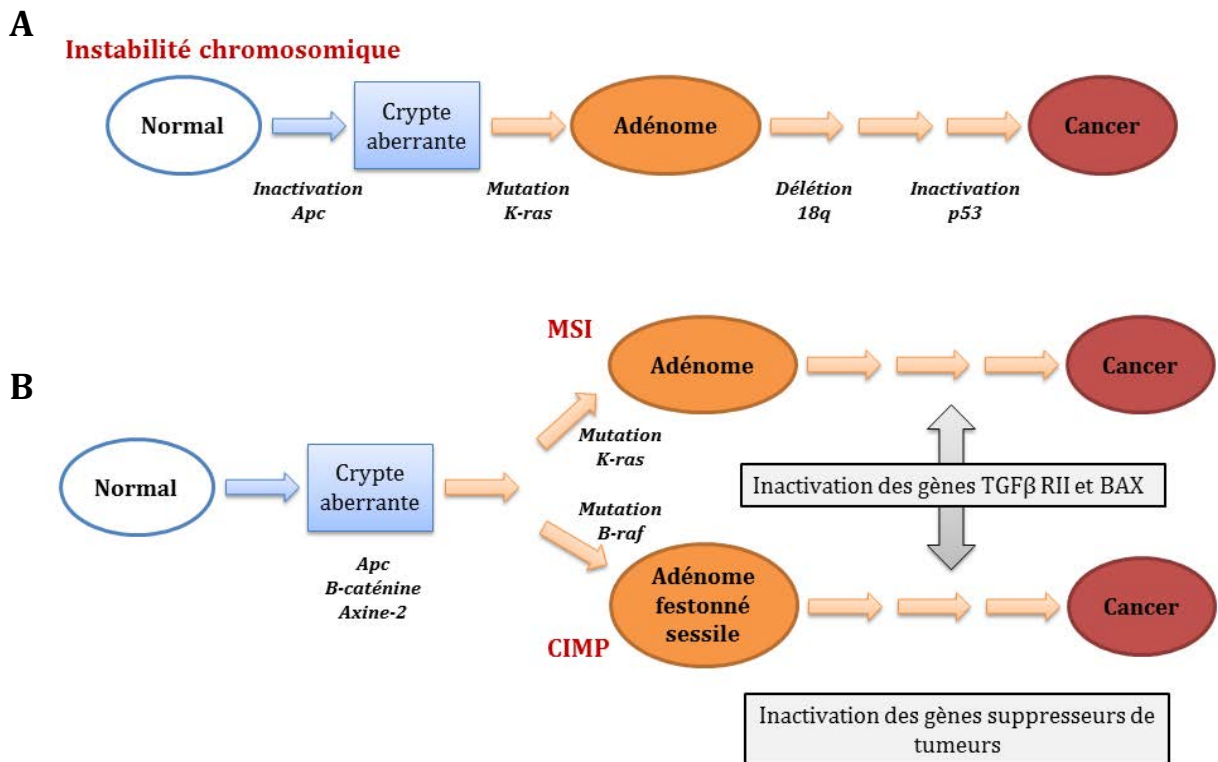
A

Instabilité chromosomique

Normal

Crypte aberrante

Adénome

Cancer

Inactivation Apc

Mutation K-ras

Délétion 18q

Inactivation p53

B

MSI

Adénome

Cancer

Normal

Crypte aberrante

Mutation K-ras

Inactivation des gènes TGFβ RII et BAX

Mutation B-raf

Apc
B-caténine
Axine-2

Adénome festonné sessile

Cancer

CIMP

Inactivation des gènes suppresseurs de tumeurs